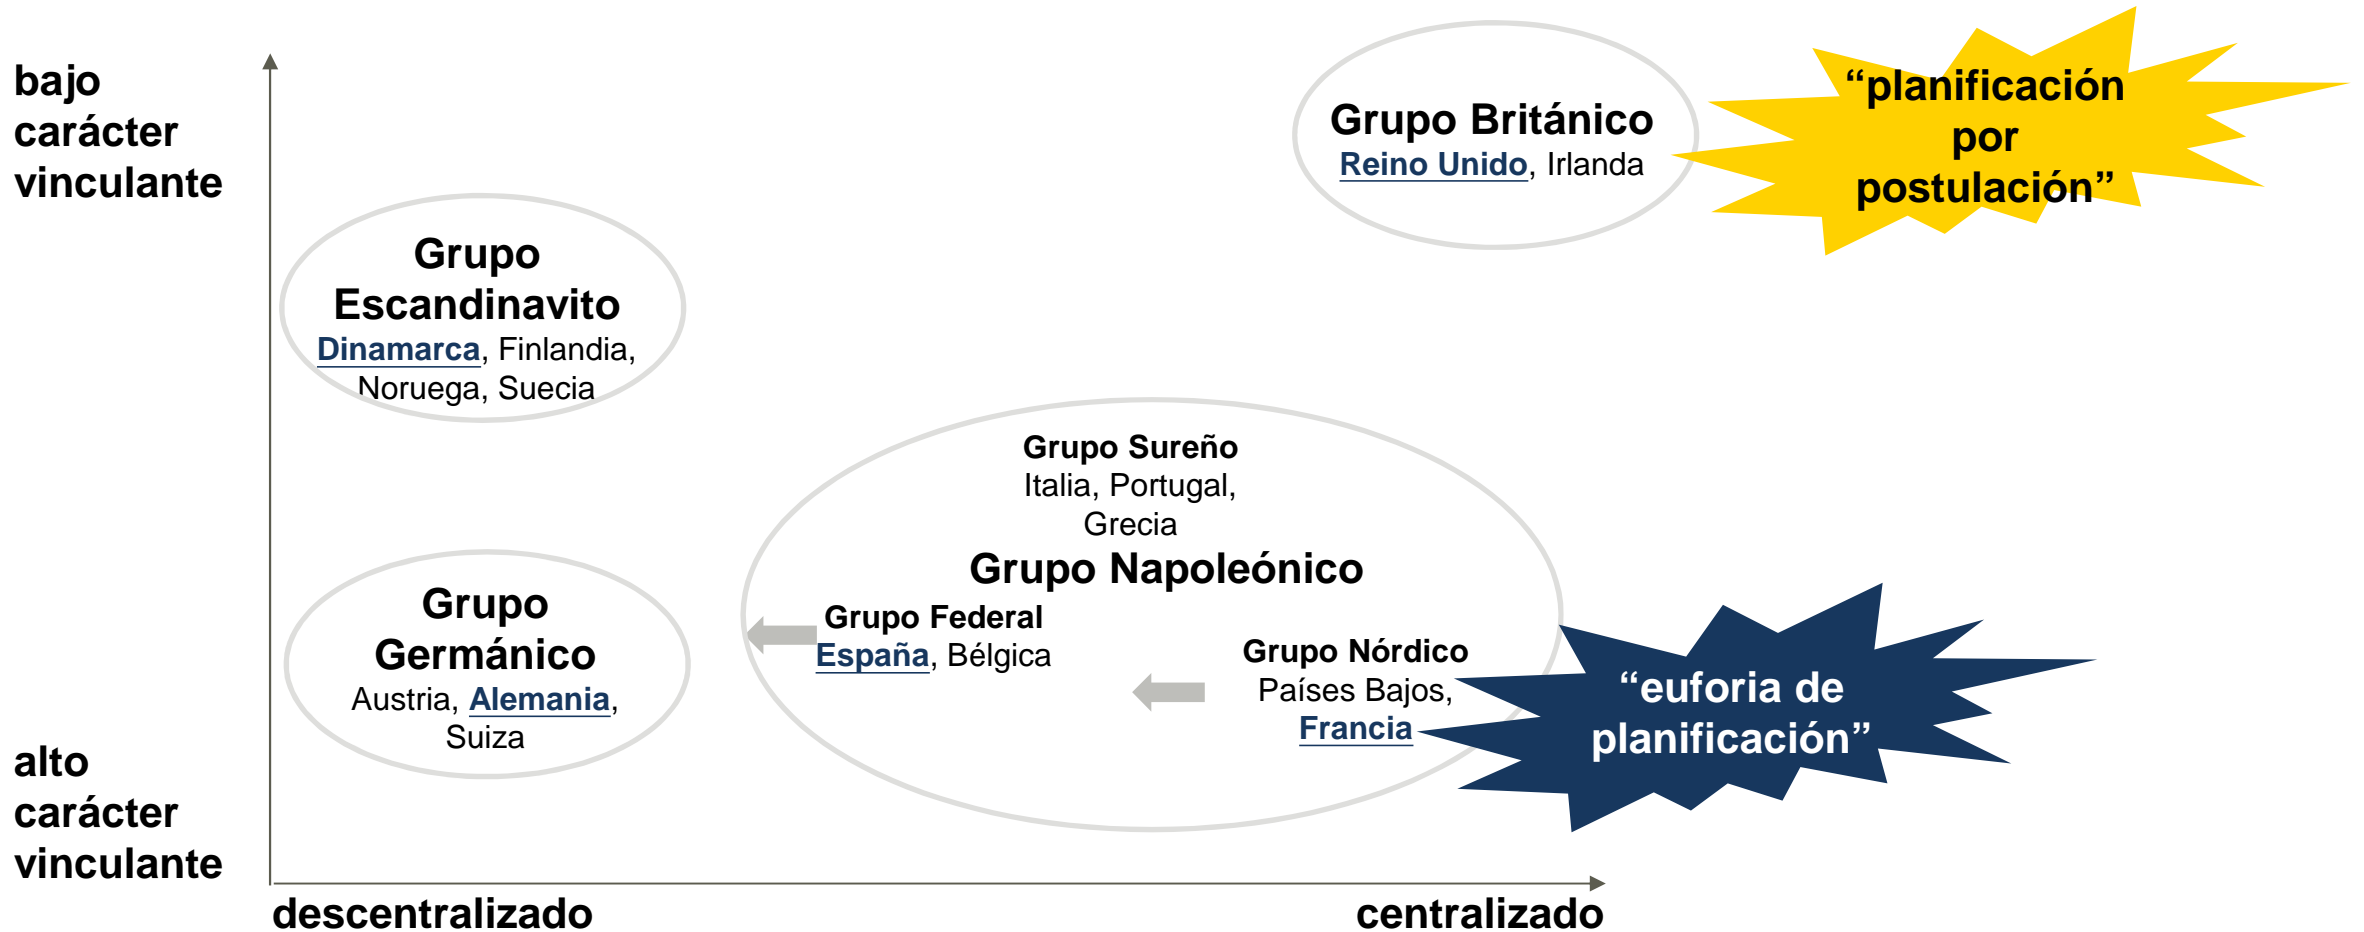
bajo carácter vinculante

Grupo Británico
Reino Unido, Irlanda

“planificación por postulación”

Grupo Escandinavito
Dinamarca, Finlandia, Noruega, Suecia

Grupo Sureño
Italia, Portugal, Grecia

Grupo Napoleónico

Grupo Federal
España, Bélgica

Grupo Nórdico
Países Bajos, Francia

“euforia de planificación”

Grupo Germánico
Austria, Alemania, Suiza

alto carácter vinculante

descentralizado

centralizado